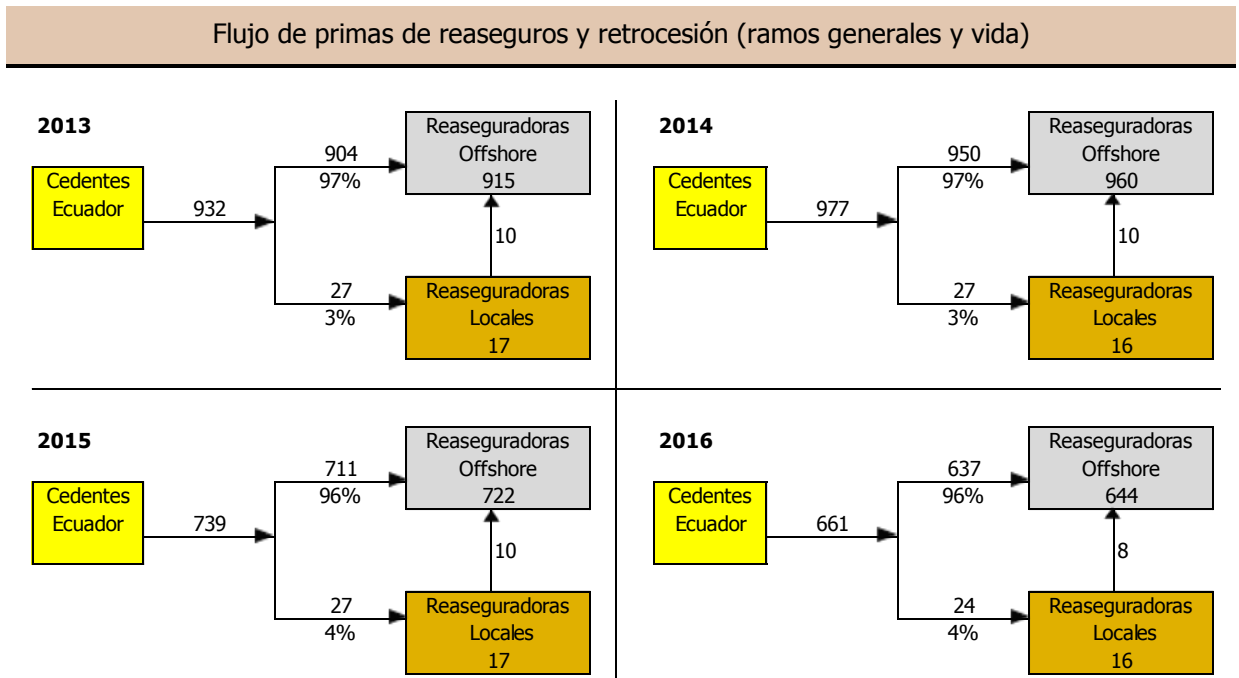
Flujo de primas de reaseguros y retrocesión (ramos generales y vida)

2013

Cedentes Ecuador

932

904
97%

Reaseguradoras Offshore 915

10

27
3%

Reaseguradoras Locales 17

2014

Cedentes Ecuador

977

950
97%

Reaseguradoras Offshore 960

10

27
3%

Reaseguradoras Locales 16

2015

Cedentes Ecuador

739

711
96%

Reaseguradoras Offshore 722

10

27
4%

Reaseguradoras Locales 17

2016

Cedentes Ecuador

661

637
96%

Reaseguradoras Offshore 644

8

24
4%

Reaseguradoras Locales 16